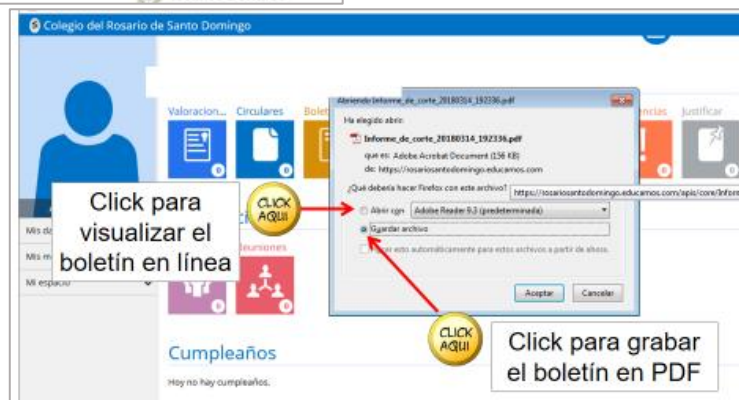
Colegio del Rosario de Santo Domingo

Valoracion... Circulares Bolet

Abriendo Informe_de_corte_20180314_192336.pdf

Ha elegido abrir:

Informe_de_corte_20180314_192336.pdf

que es: Adobe Acrobat Document (156 KB)

de: https://rosariosantodomingo.educamos.com

¿Qué debería hacer Firefox con este archivo?

https://rosariosantodomingo.educamos.com/apis/core/Infor

Abrir con Adobe Reader 9.3 (predeterminada)

Guardar archivo

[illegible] estos automáticamente para estos archivos a partir de ahora.

Aceptar Cancelar

encias Justificar

Click para visualizar el boletín en línea

CLICK AQUI

Reuniones

Mis da

Mis m

Mi espacio

Cumpleaños

Hoy no hay cumpleaños.

CLICK AQUI

Click para grabar el boletín en PDF